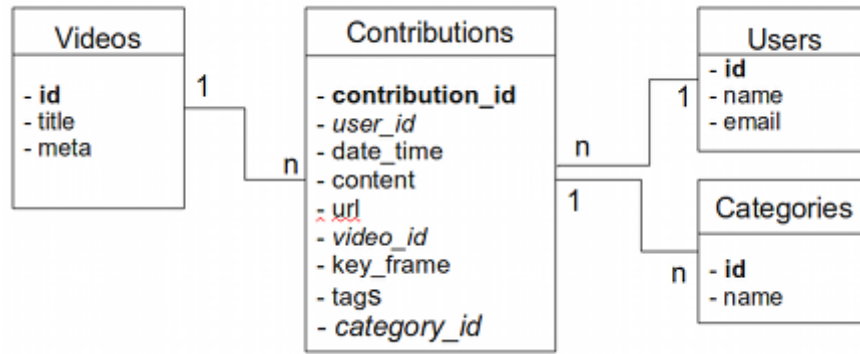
Videos

- **id**
- title
- meta

1

n

Contributions

- **contribution_id**
- *user_id*
- date_time
- content
- url
- *video_id*
- key_frame
- tags
- *category_id*

n

1

Users

- **id**
- name
- email

1

Categories

n

- **id**
- name